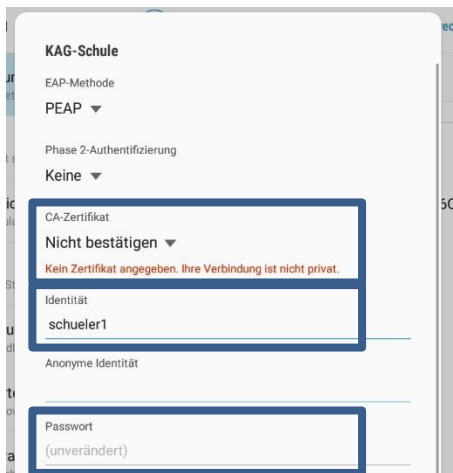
KAG-Schule

EAP-Methode

PEAP ▾

Phase 2-Authentifizierung

Keine ▾

CA-Zertifikat

Nicht bestätigen ▾

Kein Zertifikat angegeben. Ihre Verbindung ist nicht privat.

Identität

schueler1

Anonyme Identität

Passwort

(unverändert)